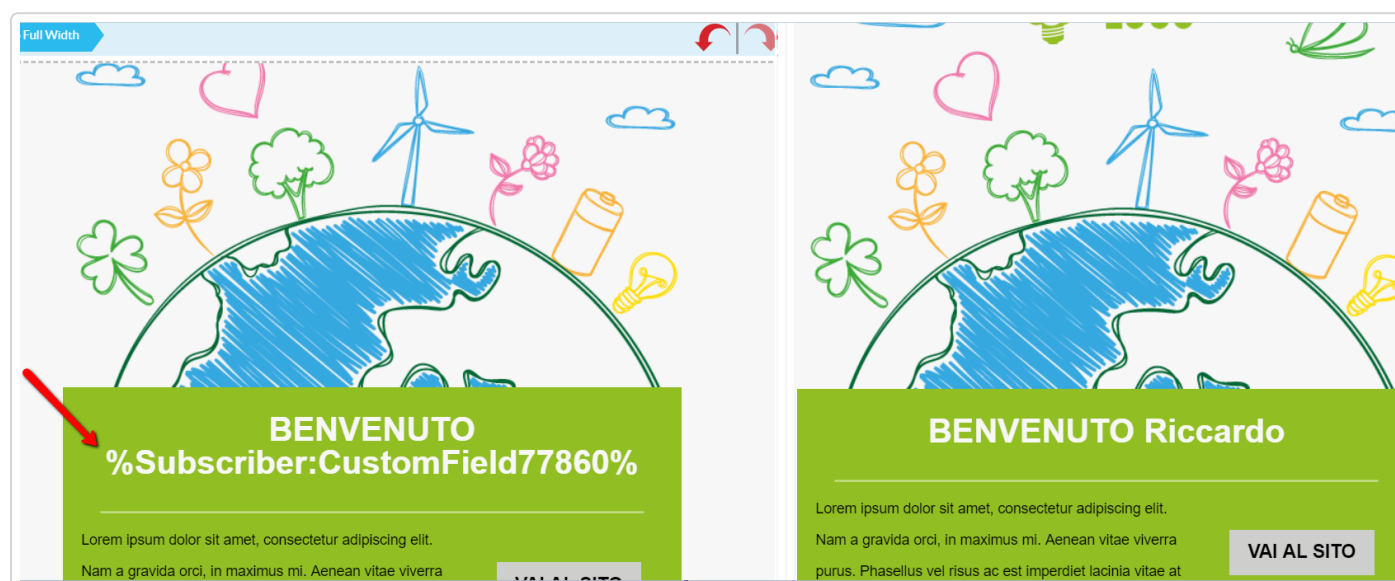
Full Width

BENVENUTO %Subscriber:CustomField77860%

Lorem ipsum dolor sit amet, consectetur adipiscing elit.

Nam a gravida orci, in maximus mi. Aenean vitae viverra

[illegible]

BENVENUTO Riccardo

Lorem ipsum dolor sit amet, consectetur adipiscing elit.

Nam a gravida orci, in maximus mi. Aenean vitae viverra purus. Phasellus vel risus ac est imperdiet lacinia vitae at

VAI AL SITO